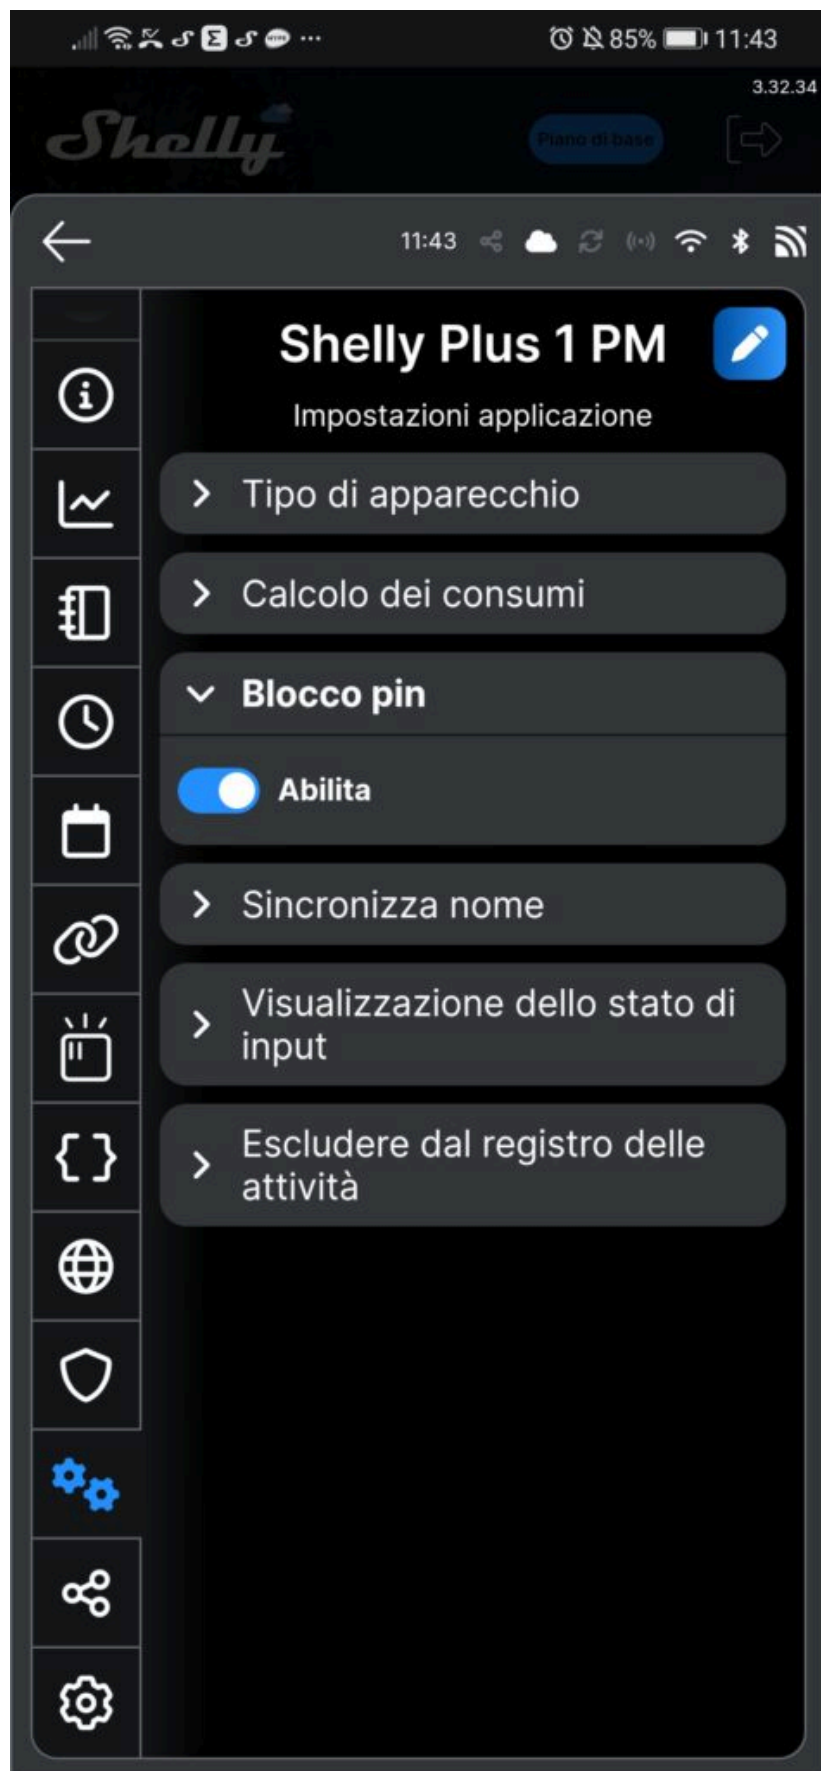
85% 11:43

3.32.34

Shelly

Piano di base

11:43

Shelly Plus 1 PM

Impostazioni applicazione

Tipo di apparecchio

Calcolo dei consumi

Blocco pin

Abilita

Sincronizza nome

Visualizzazione dello stato di input

Escludere dal registro delle attività